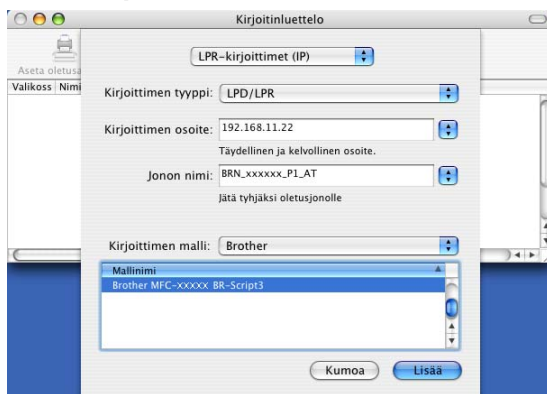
Kirjoitinluettelo

Aseta oletus

Valikoss Nimi

LPR-kirjoittimet (IP)

Kirjoittimen tyyppi: LPD/LPR

Kirjoittimen osoite: 192.168.11.22

Täydellinen ja kelvollinen osoite.

Jonon nimi: BRN_xxxxxx_P1_AT

Jätä tyhjäksi oletusjonolle

Kirjoittimen malli: Brother

Mallinimi

Brother MFC-xxxxx BR-Script3

Kumoa

Lisää